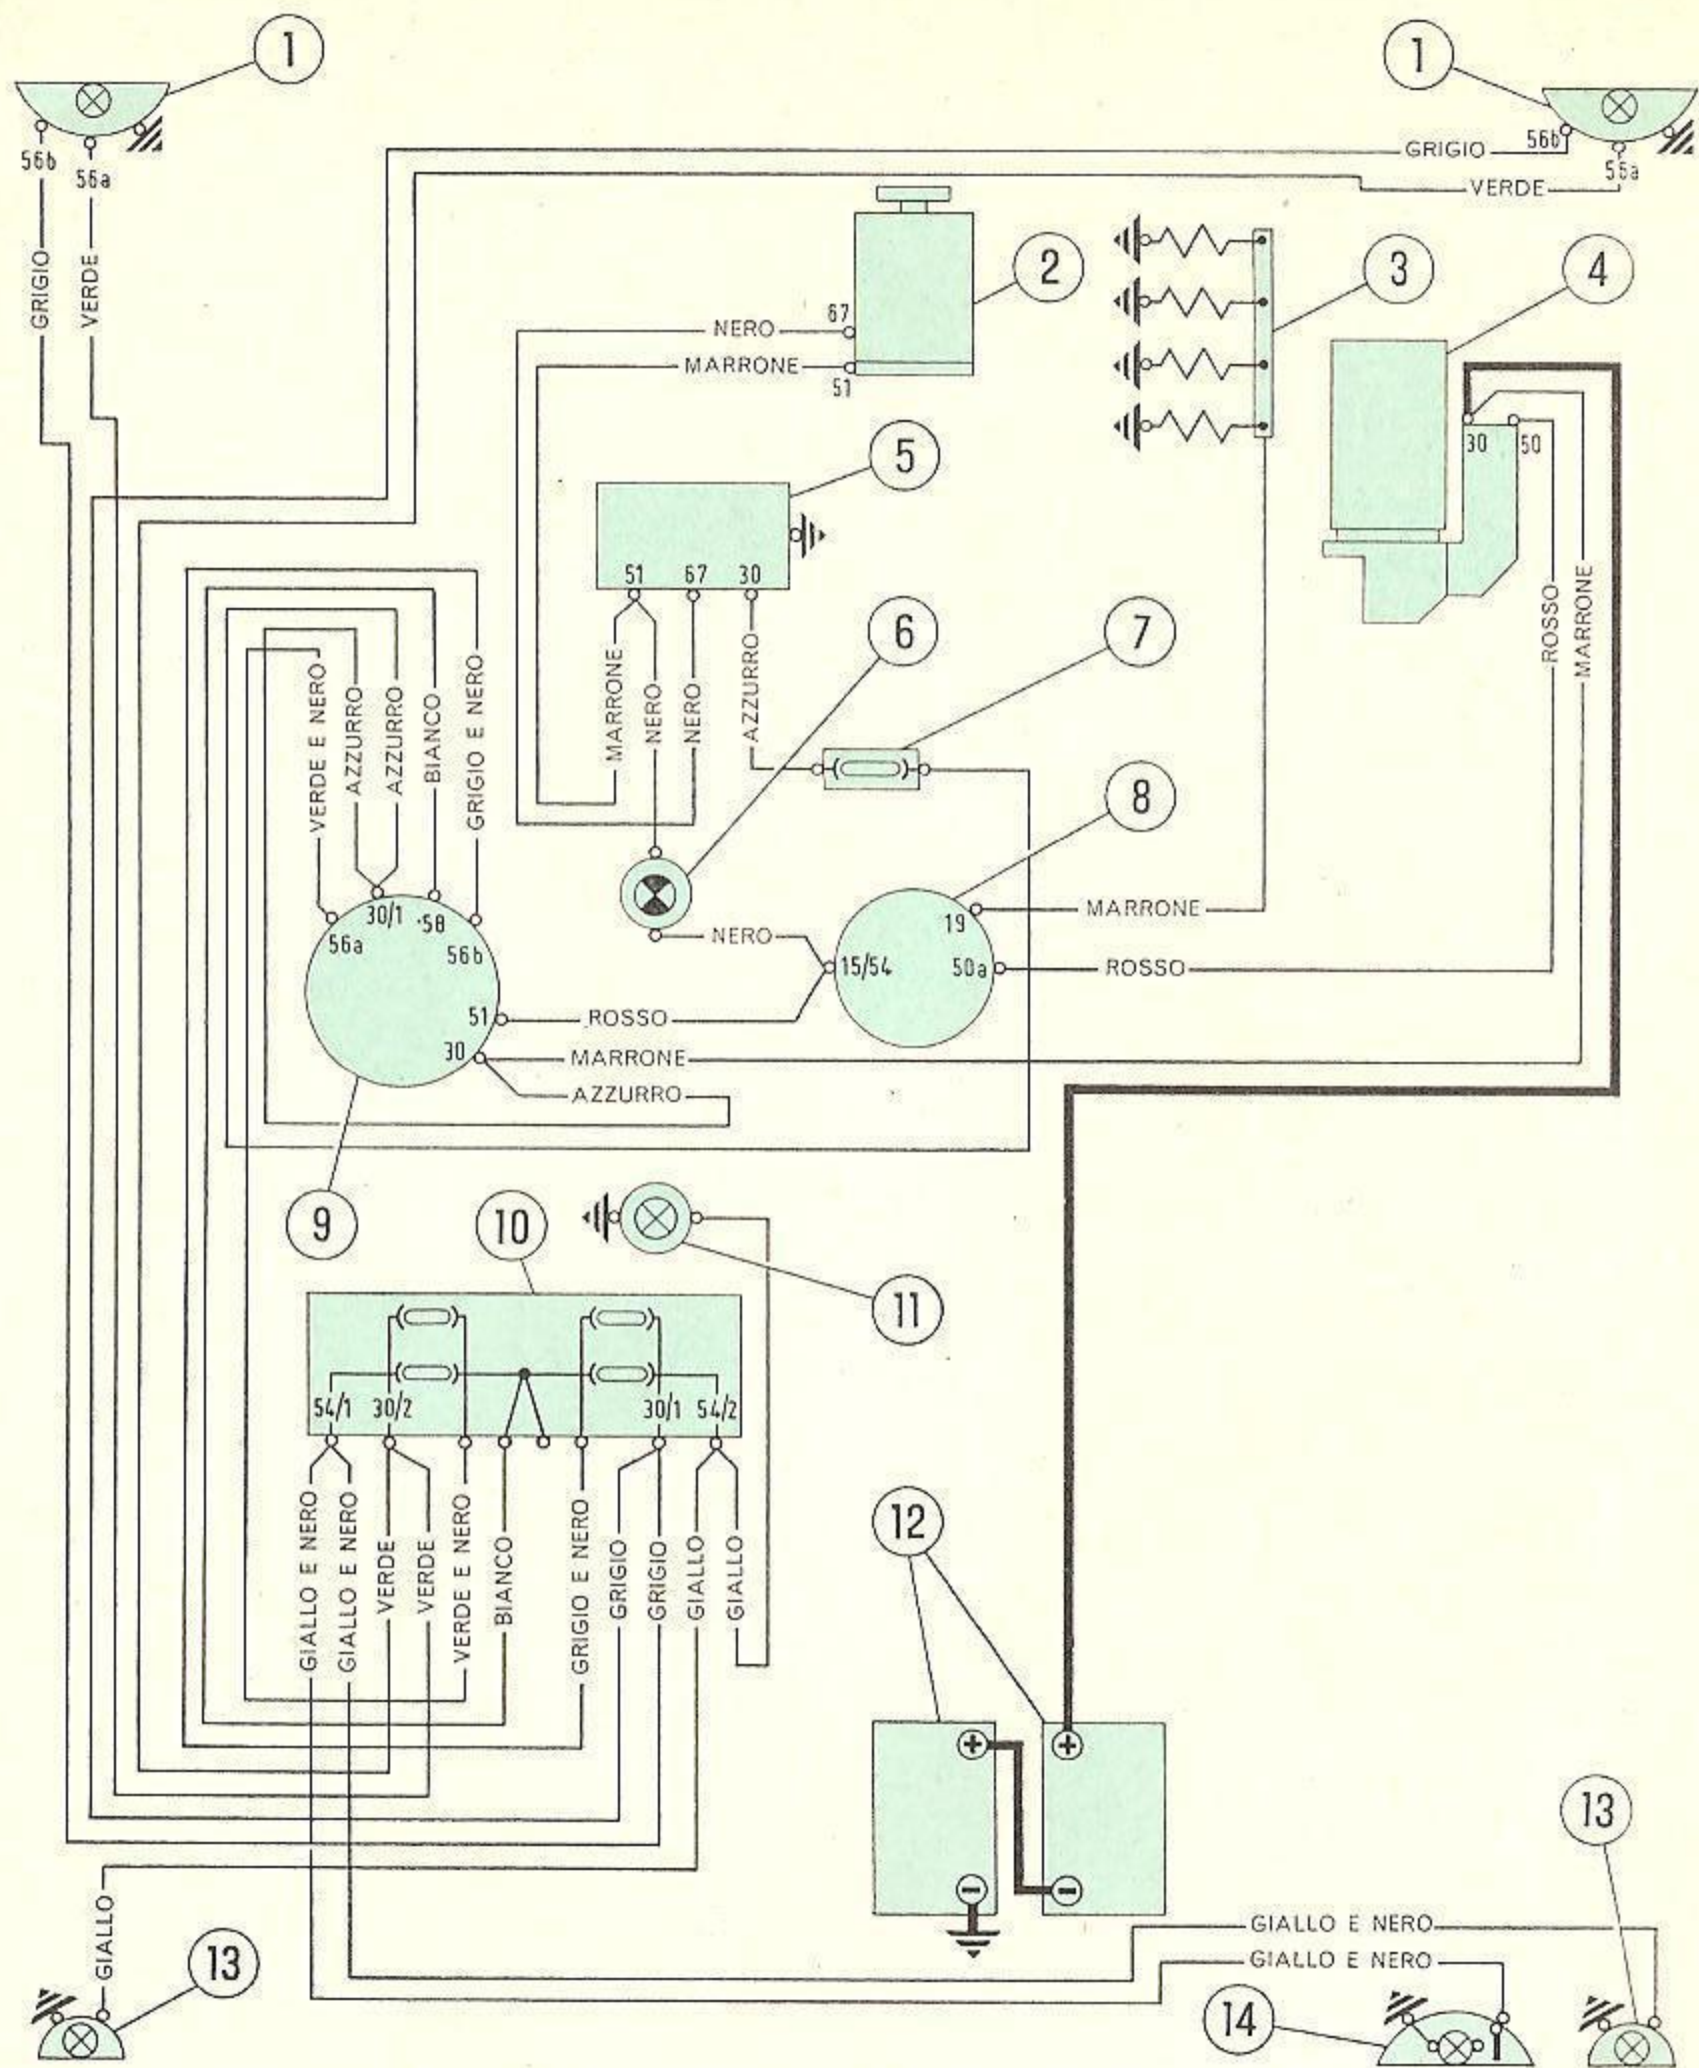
1
56b
56a
GRIGIO
VERDE

1
GRIGIO
56b
56a
VERDE

2
67
NERO
MARRONE
51

3

4
30
50
ROSSO
MARRONE

5
51
67
30
MARRONE
NERO
NERO
AZZURRO

6

7

8
19
MARRONE
15/54
50a
ROSSO
NERO

VERDE E NERO
AZZURRO
AZZURRO
BIANCO
GRIGIO E NERO
30/1
58
56a
56b
51
ROSSO
30
MARRONE
AZZURRO

9

10
54/1
30/2
30/1
54/2
GIALLO E NERO
GIALLO E NERO
VERDE
VERDE
VERDE E NERO
BIANCO
GRIGIO E NERO
GRIGIO
GRIGIO
GIALLO
GIALLO

11

12

GIALLO
13

GIALLO E NERO
GIALLO E NERO
13
14